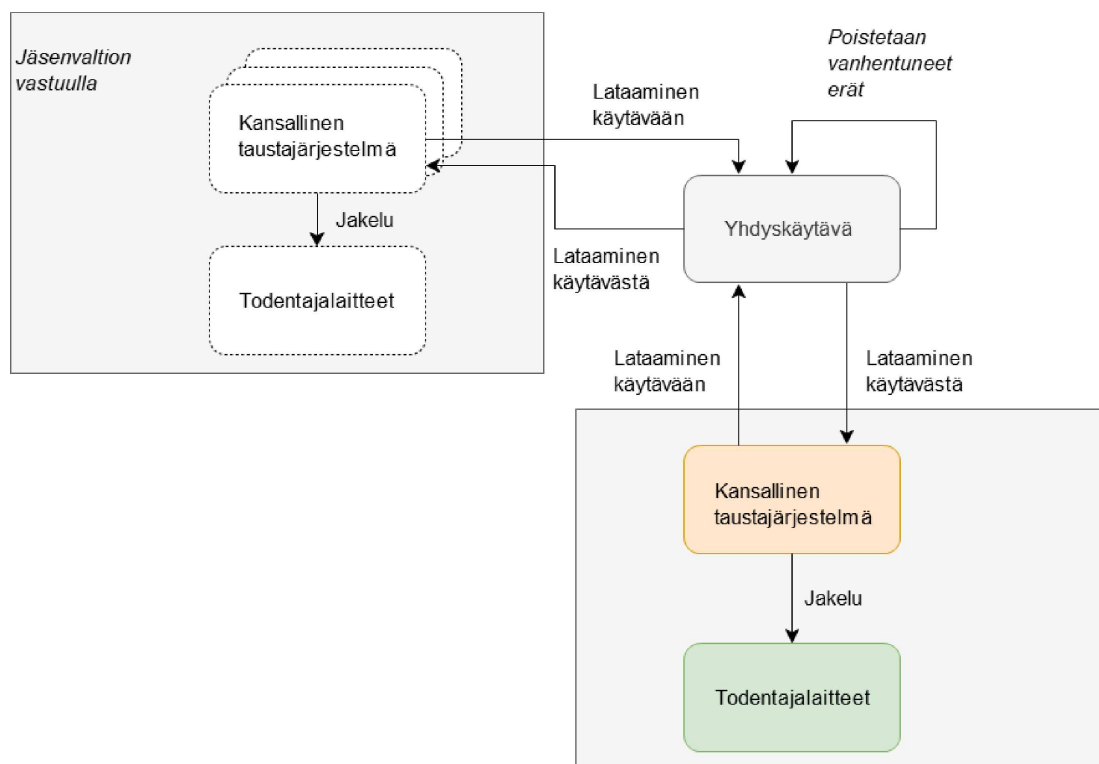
Jäsenvaltion vastuulla

Kansallinen taustajärjestelmä

Jakelu

Todentajalaitteet

Lataaminen käytävään

Poistetaan vanhentuneet erät

Yhdyskäytävä

Lataaminen käytävästä

Lataaminen käytävään

Lataaminen käytävästä

Kansallinen taustajärjestelmä

Jakelu

Todentajalaitteet